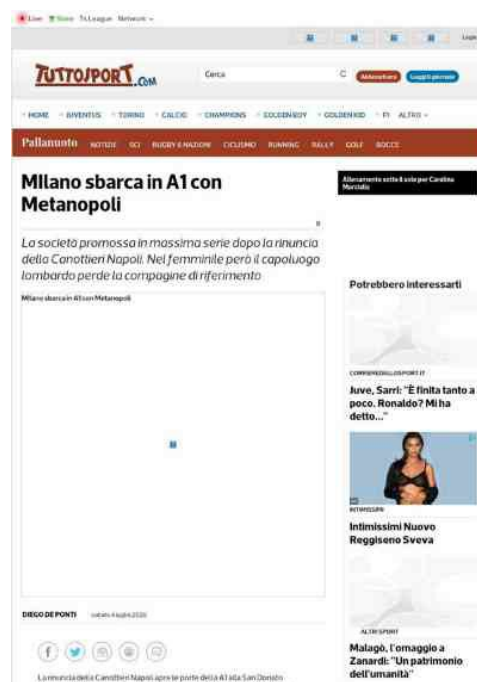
Live Store TsLeague Network

Login

TUTTOSPORT.com

Cerca

Abbonatevi Leggi il giornale

HOME JUVENTUS TORINO CALCIO CHAMPIONS GOLDENBOY GOLDENKID F1 ALTRO

Pallanuoto NOTIZIE SCI RUGBY 6 NAZIONI CICLISMO RUNNING RALLY GOLF BOCCE

Milano sbarca in A1 con Metanopoli

La società promossa in massima serie dopo la rinuncia della Canottieri Napoli. Nel femminile però il capoluogo lombardo perde la compagine di riferimento

Milano sbarca in A1 con Metanopoli

DIEGO DE PONTI sabato 4 luglio 2020

La rinuncia della Canottieri Napoli apre le porte della A1 alla San Donato

Allenamento sotto il sole per Carolina Marcialis

Potrebbero interessarti

CORRIEREDELLOSPORT.IT

Juve, Sarri: "È finita tanto a poco. Ronaldo? Mi ha detto..."

INTIMISSIMI

Intimissimi Nuovo Reggiseno Sveva

ALTRI SPORT

Malagò, l'omaggio a Zanardi: "Un patrimonio dell'umanità"